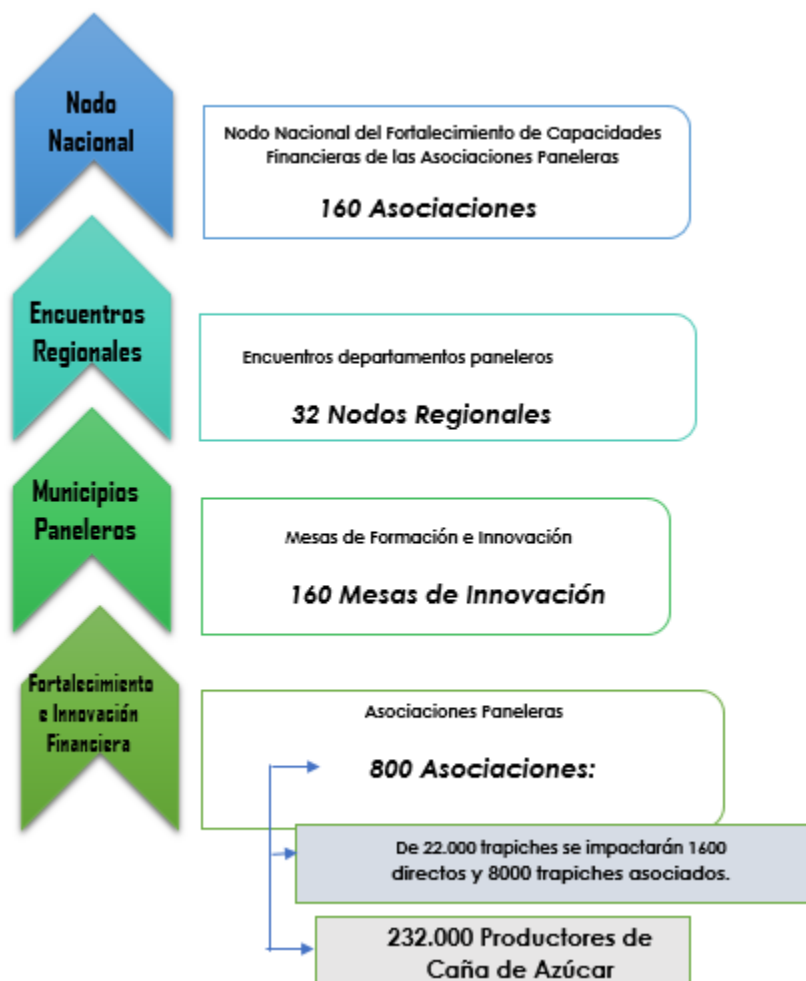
Nodo Nacional

Nodo Nacional del Fortalecimiento de Capacidades Financieras de las Asociaciones Paneleras

160 Asociaciones

Encuentros Regionales

Encuentros departamentos paneleros

32 Nodos Regionales

Municipios Paneleros

Mesas de Formación e Innovación

160 Mesas de Innovación

Fortalecimiento e Innovación Financiera

Asociaciones Paneleras

800 Asociaciones:

De 22.000 trapiches se impactarán 1600 directos y 8000 trapiches asociados.

232.000 Productores de Caña de Azúcar